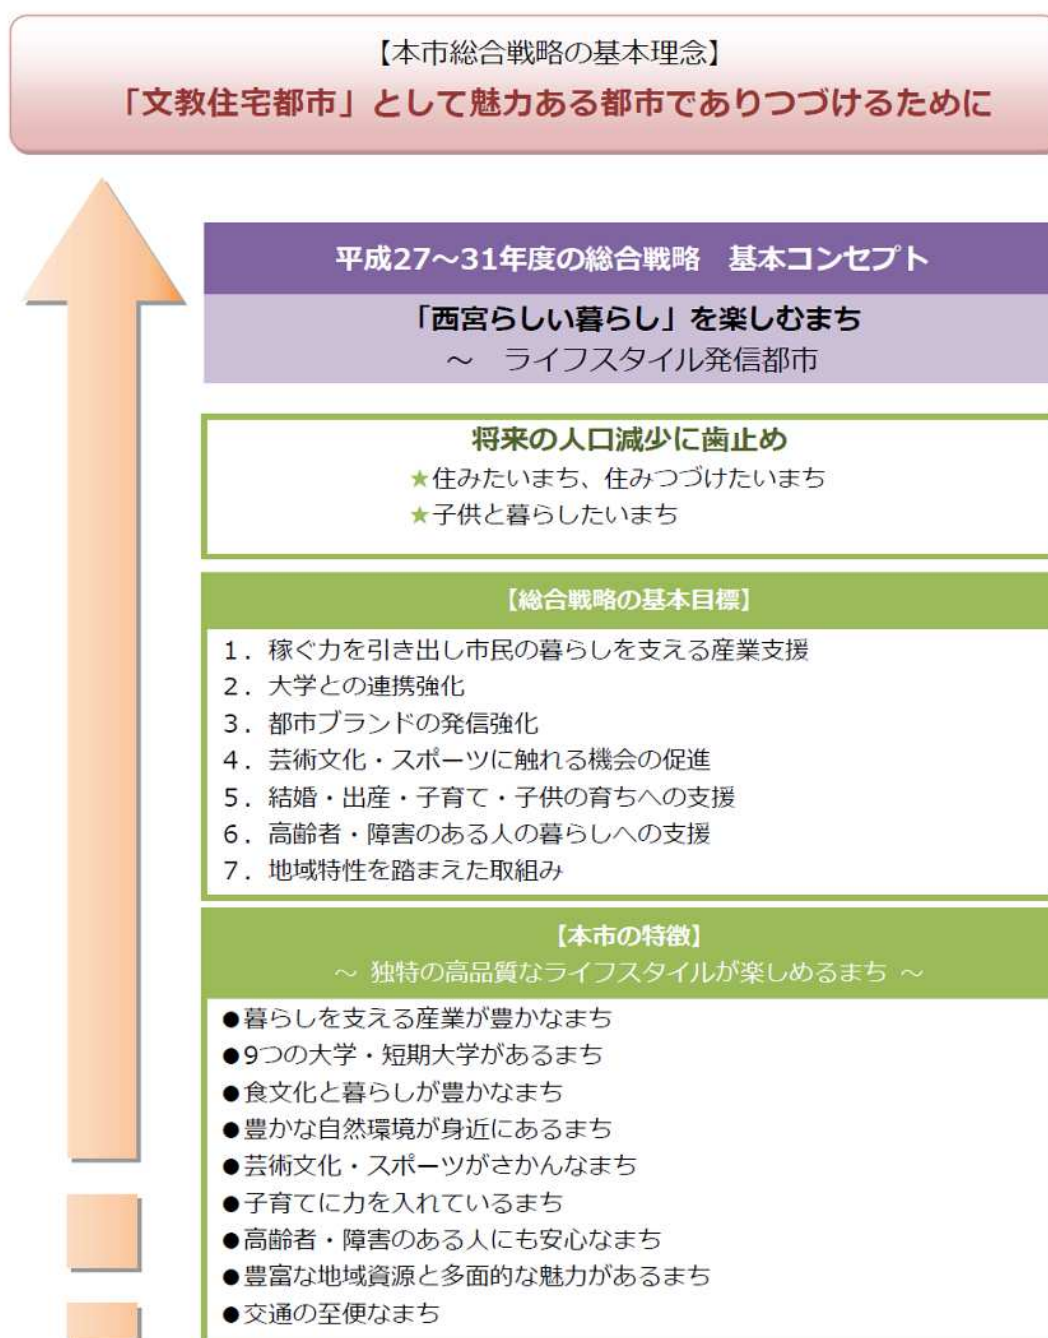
【本市総合戦略の基本理念】
「文教住宅都市」として魅力ある都市でありつづけるために

平成27～31年度の総合戦略　基本コンセプト

「西宮らしい暮らし」を楽しむまち
～　ライフスタイル発信都市

将来の人口減少に歯止め
★住みたいまち、住みつづけたいまち
★子供と暮らしたいまち

【総合戦略の基本目標】
1．稼ぐ力を引き出し市民の暮らしを支える産業支援
2．大学との連携強化
3．都市ブランドの発信強化
4．芸術文化・スポーツに触れる機会の促進
5．結婚・出産・子育て・子供の育ちへの支援
6．高齢者・障害のある人の暮らしへの支援
7．地域特性を踏まえた取組み

【本市の特徴】
～ 独特の高品質なライフスタイルが楽しめるまち ～

●暮らしを支える産業が豊かなまち
●9つの大学・短期大学があるまち
●食文化と暮らしが豊かなまち
●豊かな自然環境が身近にあるまち
●芸術文化・スポーツがさかんなまち
●子育てに力を入れているまち
●高齢者・障害のある人にも安心なまち
●豊富な地域資源と多面的な魅力があるまち
●交通の至便なまち